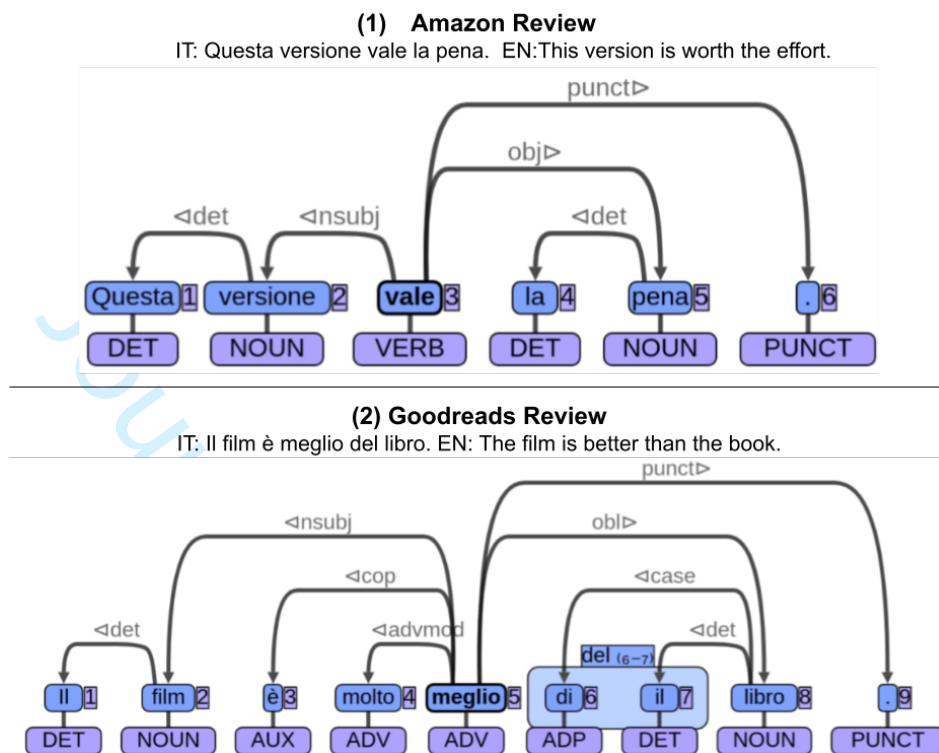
(1) Amazon Review

IT: Questa versione vale la pena. EN:This version is worth the effort.

punct⊳

obj⊳

⊲det ⊲nsubj ⊲det

Questa 1 versione 2 vale 3 la 4 pena 5 . 6

DET NOUN VERB DET NOUN PUNCT

(2) Goodreads Review

IT: Il film è meglio del libro. EN: The film is better than the book.

punct⊳

⊲nsubj obl⊳

⊲cop ⊲case

⊲det ⊲advmod ⊲det

del $_{(6-7)}$

Il 1 film 2 è 3 molto 4 meglio 5 di 6 il 7 libro 8 . 9

DET NOUN AUX ADV ADV ADP DET NOUN PUNCT